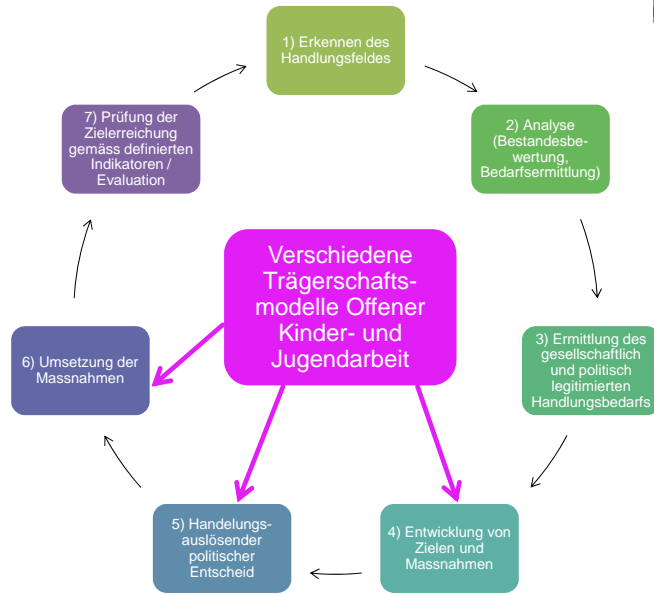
1) Erkennen des Handlungsfeldes

2) Analyse (Bestandesbewertung, Bedarfsermittlung)

3) Ermittlung des gesellschaftlich und politisch legitimierten Handlungsbedarfs

4) Entwicklung von Zielen und Massnahmen

5) Handelungsauslösender politischer Entscheid

6) Umsetzung der Massnahmen

7) Prüfung der Zielerreichung gemäss definierten Indikatoren / Evaluation

Verschiedene Trägerschaftsmodelle Offener Kinder- und Jugendarbeit